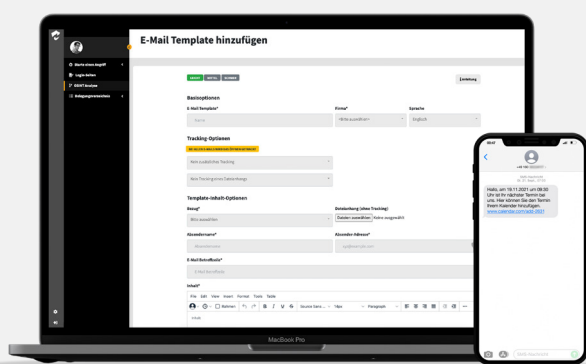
E-Mail Template hinzufügen

Basisoptionen
E-Mail Template*
Firma*
Sprache
<Bitte auswählen>
Englisch

Tracking-Optionen
Kein zusätzliches Tracking

Template-Inhalt-Optionen
Bezug*
Dateianhang (ohne Tracking)
Bitte auswählen
Dateien auswählen
Keine ausgewählt
Absendername*
Absender Adresse*
E-Mail Betreffzeile*
Inhalt*
File Edit View Insert Format Tools Table
Paragraph

MacBook Pro

Hallo, am 19.11.2021 um 09:30 Uhr ist Ihr nächster Termin bei uns. Hier können Sie den Termin Ihrem Kalender hinzufügen: www.calendar.com/add-2021